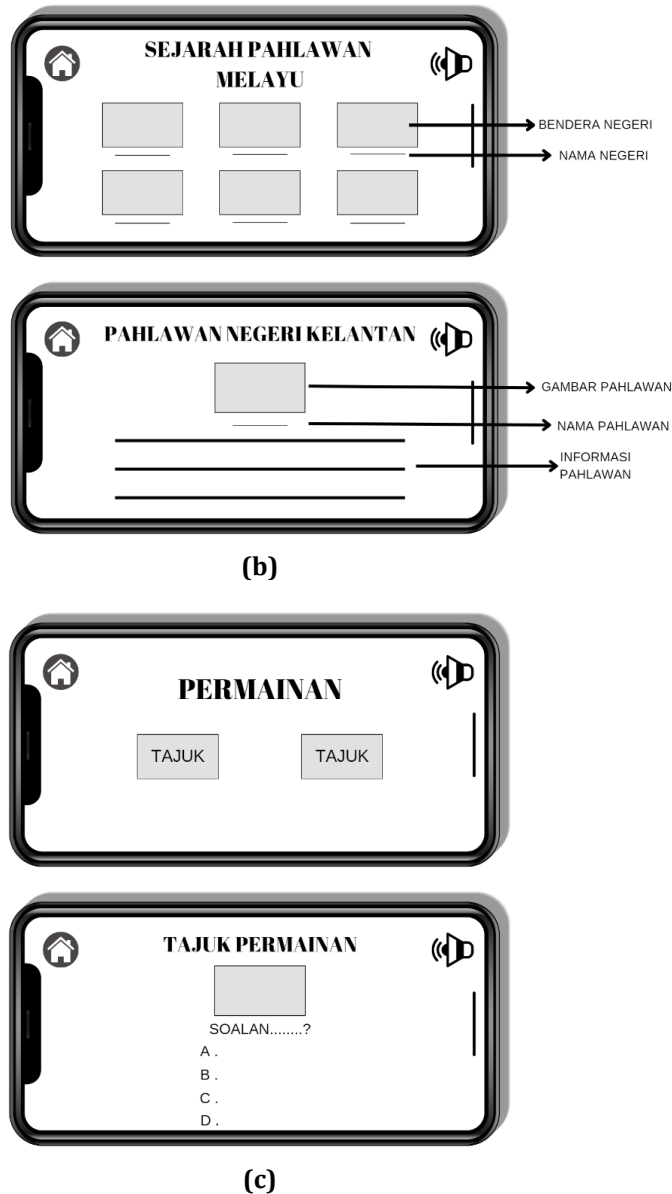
SEJARAH PAHLAWAN MELAYU

BENDERA NEGERI

NAMA NEGERI

PAHLAWAN NEGERI KELANTAN

GAMBAR PAHLAWAN

NAMA PAHLAWAN

INFORMASI PAHLAWAN

(b)

PERMAINAN

TAJUK

TAJUK

TAJUK PERMAINAN

SOALAN........?

A .

B .

C .

D .

(c)